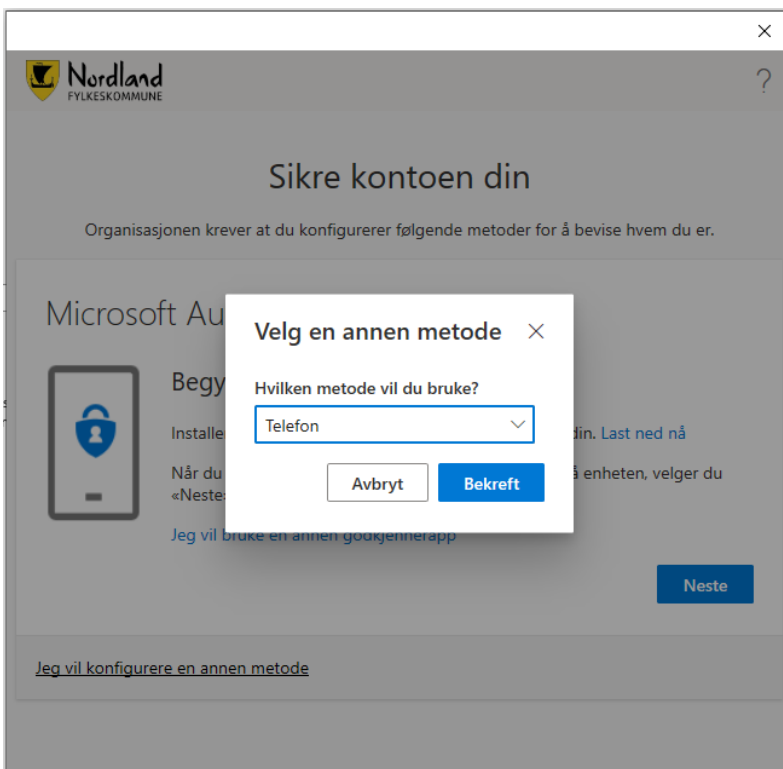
×

Nordland
FYLKESKOMMUNE

?

Sikre kontoen din

Organisasjonen krever at du konfigurerer følgende metoder for å bevise hvem du er.

Microsoft Au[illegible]

Begy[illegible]

Installe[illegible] din. Last ned nå

Når du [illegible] å enheten, velger du «Neste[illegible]

Jeg vil bruke en annen godkjennerapp

Neste

Jeg vil konfigurere en annen metode

Velg en annen metode ×

Hvilken metode vil du bruke?

Telefon

Avbryt

Bekreft